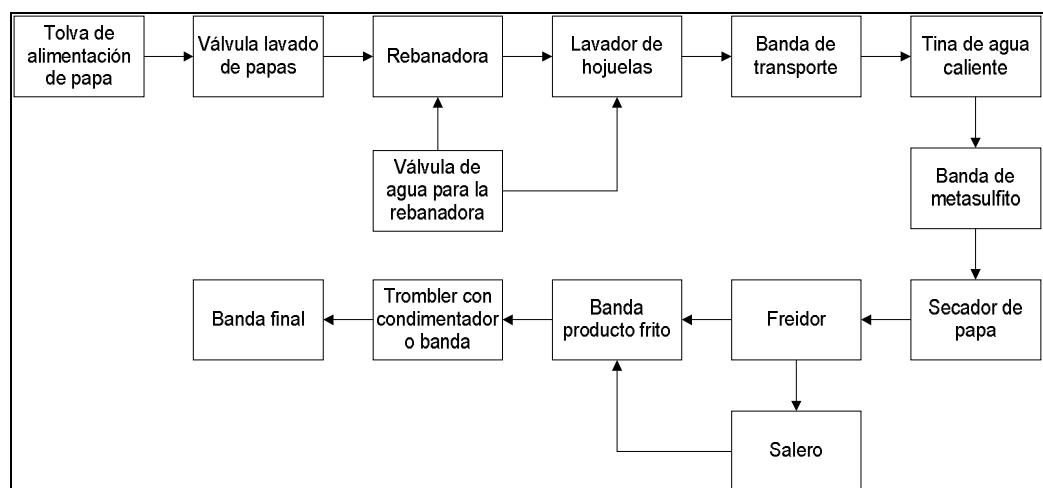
Tolva de alimentación de papa

Válvula lavado de papas

Rebanadora

Lavador de hojuelas

Banda de transporte

Tina de agua caliente

Válvula de agua para la rebanadora

Banda de metasulfito

Secador de papa

Freidor

Banda producto frito

Trombler con condimentador o banda

Banda final

Salero